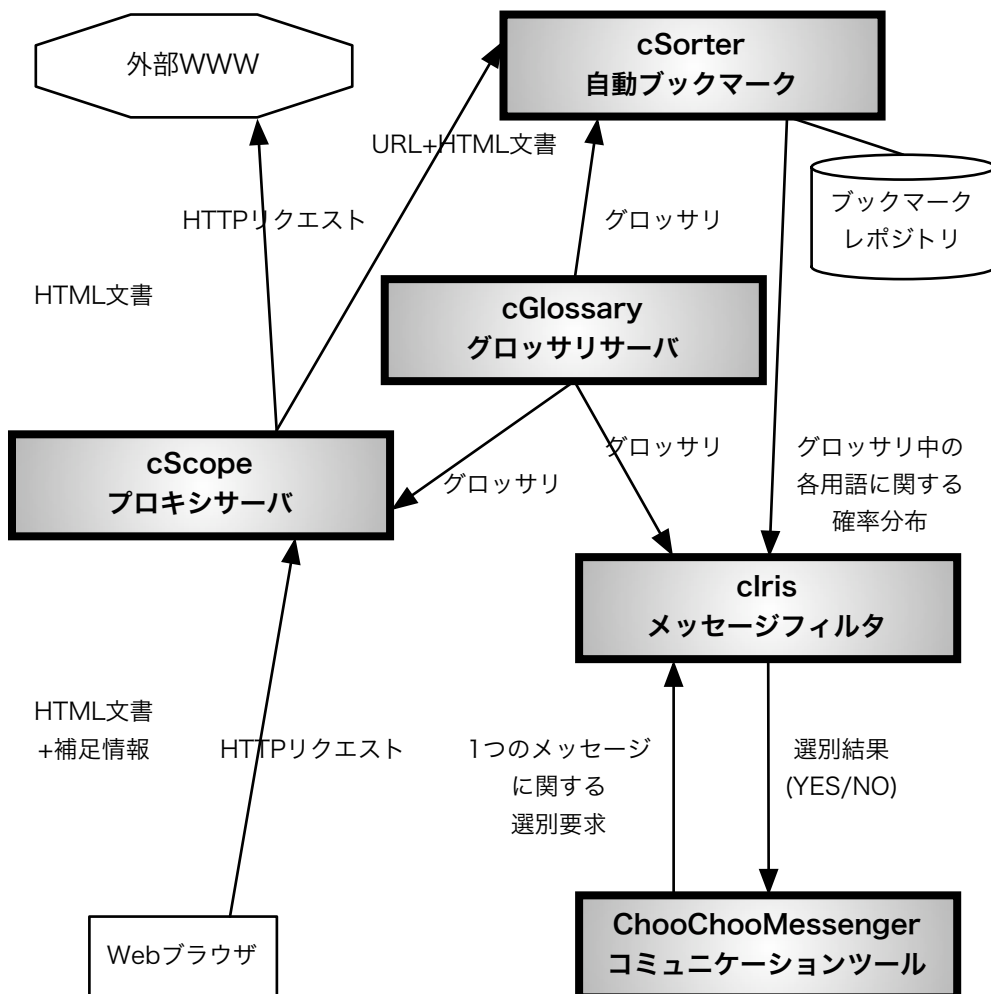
外部WWW

cSorter
自動ブックマーク

URL+HTML文書

ブックマーク
レポジトリ

HTTPリクエスト

グロッサリ

HTML文書

cGlossary
グロッサリサーバ

cScope
プロキシサーバ

グロッサリ

グロッサリ

グロッサリ中の
各用語に関する
確率分布

cIris
メッセージフィルタ

HTML文書
+補足情報

HTTPリクエスト

1つのメッセージ
に関する
選別要求

選別結果
(YES/NO)

Webブラウザ

ChooChooMessenger
コミュニケーションツール